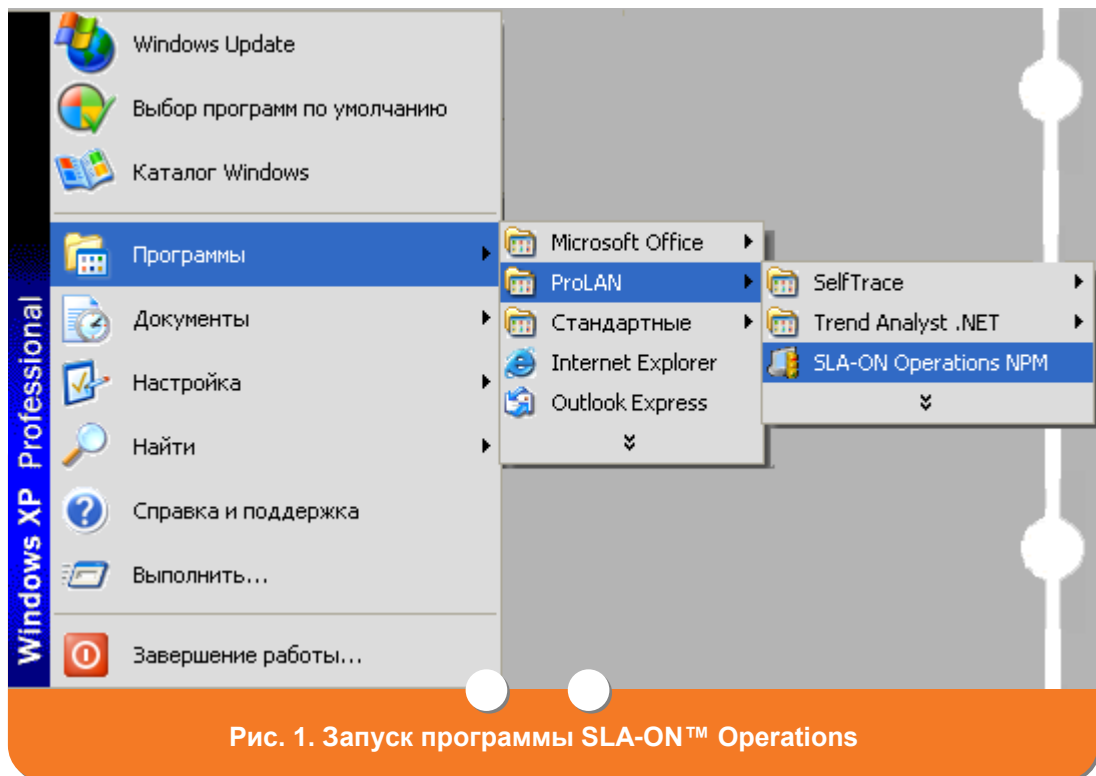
Windows XP Professional

Windows Update
Выбор программ по умолчанию
Каталог Windows
Программы
Документы
Настройка
Найти
Справка и поддержка
Выполнить...
Завершение работы...

Microsoft Office
ProLAN
Стандартные
Internet Explorer
Outlook Express

SelfTrace
Trend Analyst .NET
SLA-ON Operations NPM

Рис. 1. Запуск программы SLA-ON™ Operations